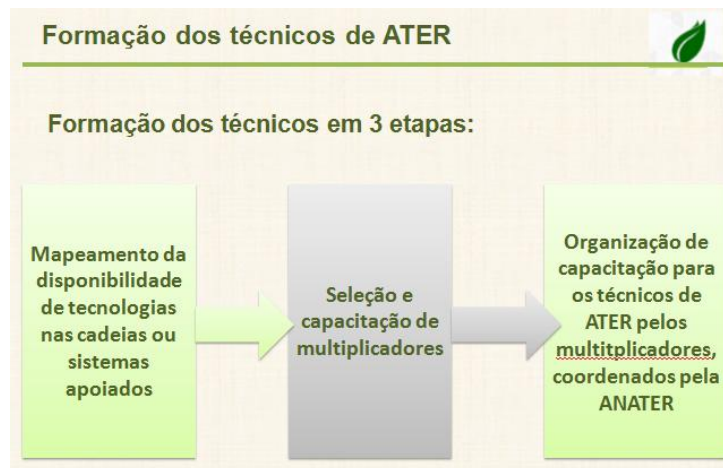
Formação dos técnicos de ATER

Formação dos técnicos em 3 etapas:

Mapeamento da disponibilidade de tecnologias nas cadeias ou sistemas apoiados

Seleção e capacitação de multiplicadores

Organização de capacitação para os técnicos de ATER pelos multitplicadores, coordenados pela ANATER